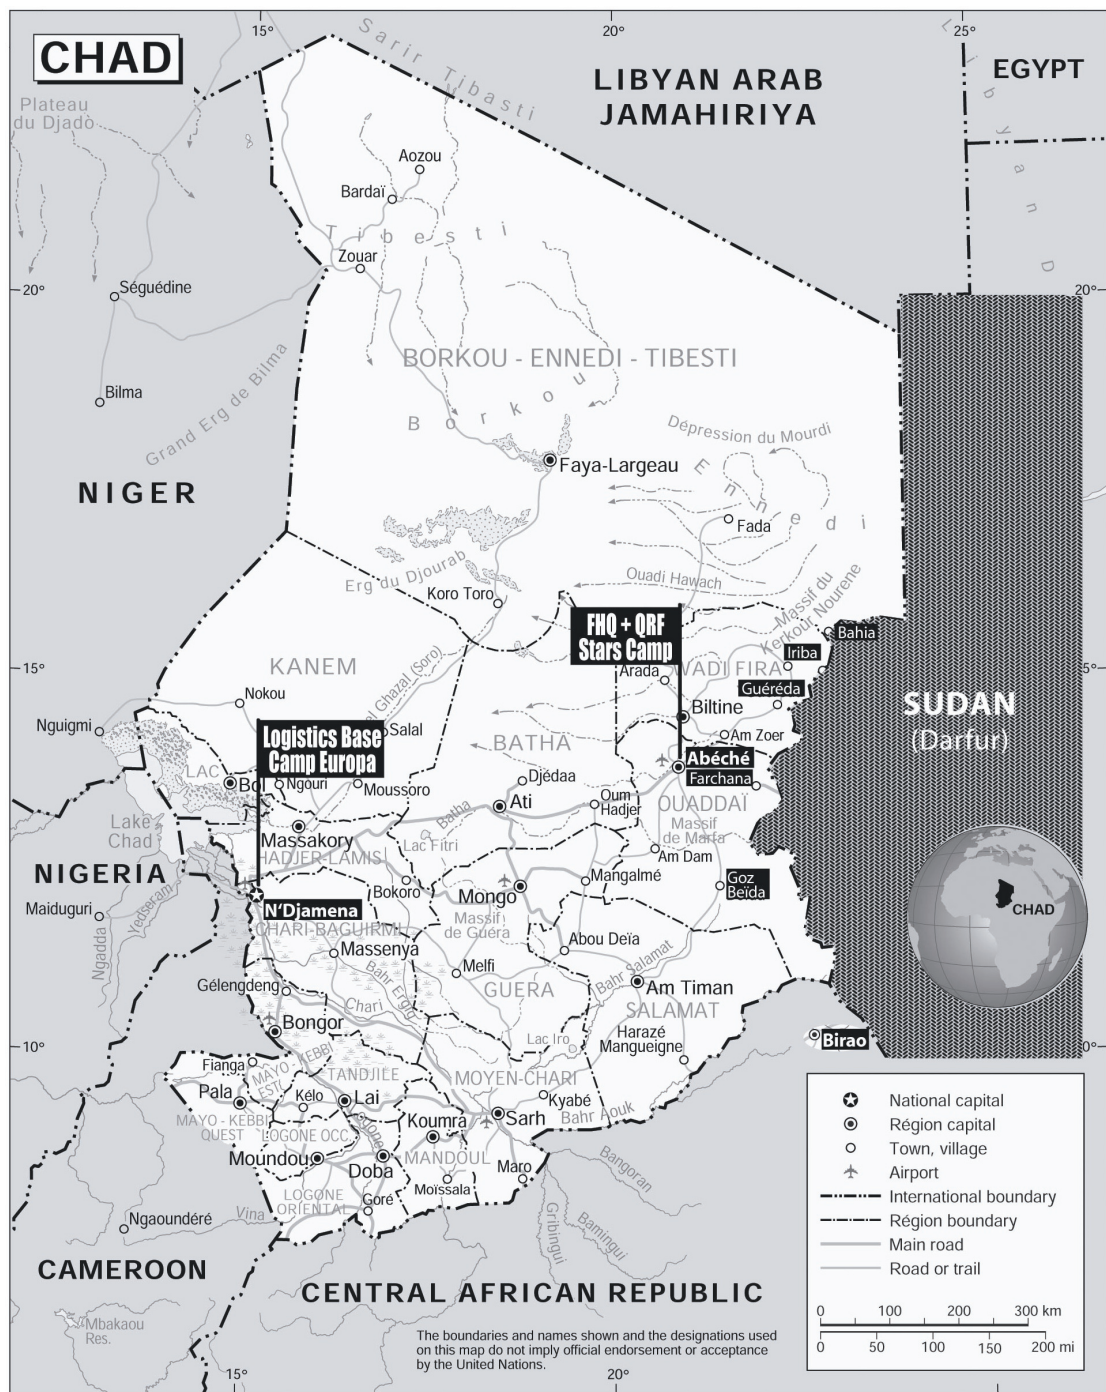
CHAD

15° 20° 25°

LIBYAN ARAB JAMAHIRIYA

EGYPT

Sarir Tibasti

Plateau du Djado

Libyan Desert

Aozou

Bardaï

Tibesti

Zouar

Séguédine

20° 20°

BORKOU - ENNEDI - TIBESTI

Bilma

Grand Erg de Bilma

Borkou

Dépression du Mourdi

Faya-Largeau

Ennedi

NIGER

Fada

Erg du Djourab

Ouadi Hawach

Koro Toro

Massif du Kerkour Nourene

FHQ + QRF Stars Camp

Bahia

Iriba

15° 15°

KANEM

WADI FIRA

Arada

Guéréda

SUDAN (Darfur)

Nokou

Biltine

Nguigmi

Bahr el Ghazal (Soro)

Salal

Logistics Base Camp Europa

Am Zoer

BATHA

Abéché

Farchana

LAC

Bol

Ngouri

Moussoro

Djédaa

Ati

Oum Hadjer

OUADDAÏ

Lake Chad

Batha

Massif de Marfa

Massakory

HADJER-LAMIS

Lac Fitri

Am Dam

NIGERIA

Mangalmé

Goz Beïda

Bokoro

Mongo

Maiduguri

N'Djamena

Massif de Guéra

CHAD

Yedseram

CHARI-BAGUIRMI

Ngadda

Massenya

Abou Deïa

Melfi

Bahr Salamat

Gélengdeng

Bahr Erguig

GUERA

Am Timan

SALAMAT

Chari

Bongor

Lac Iro

Harazé Mangueigne

Birao

10° 10°

Fianga

MAYO-KEBBI EST

TANDJILE

MOYEN-CHARI

Pala

Kélo

Lai

Kyabé

MAYO-KEBBI OUEST

LOGONE OCC.

Sarh

Bahr Aouk

Koumra

Moundou

Doba

MANDOUL

Maro

Bangoran

Moïssala

LOGONE ORIENTAL

Goré

Ngaoundéré

Vina

Gribingui

Bamingui

CAMEROON

CENTRAL AFRICAN REPUBLIC

Mbakaou Res.

15° 20°

National capital
Région capital
Town, village
Airport
International boundary
Région boundary
Main road
Road or trail

0 100 200 300 km
0 50 100 150 200 mi

The boundaries and names shown and the designations used on this map do not imply official endorsement or acceptance by the United Nations.